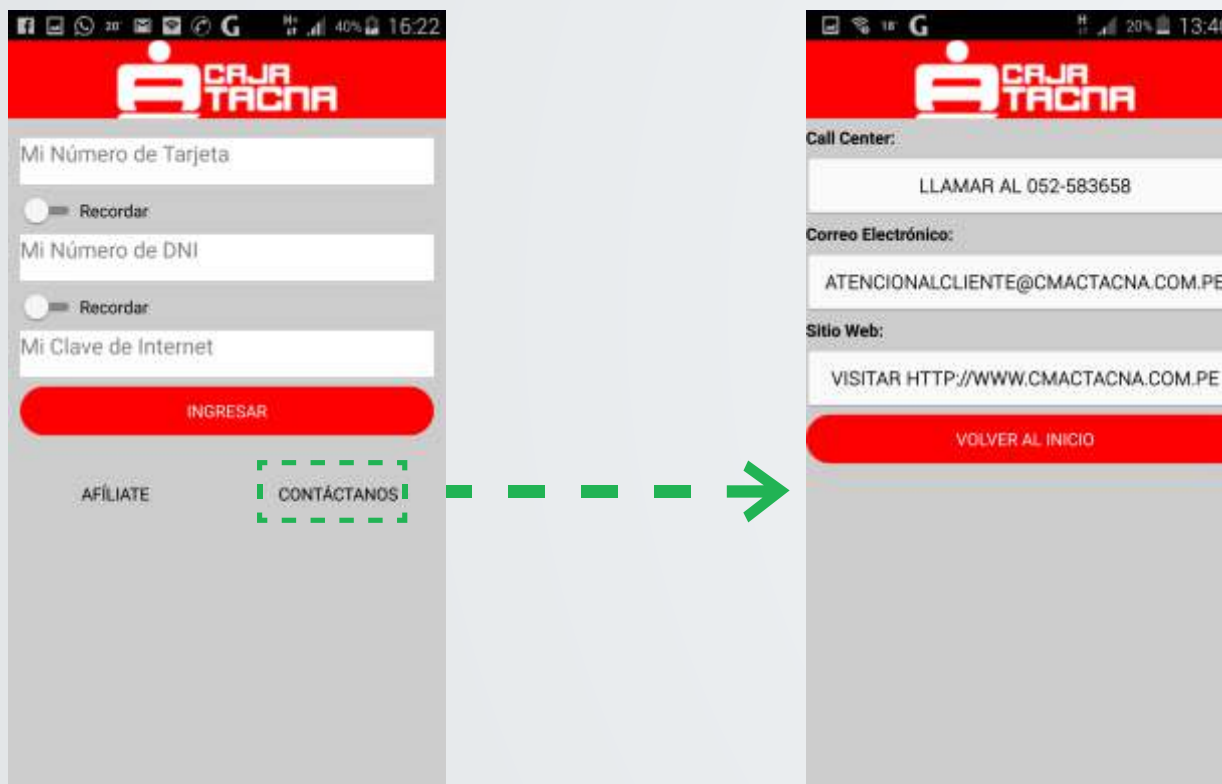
40% 16:22

CAJA TACNA

Mi Número de Tarjeta

Recordar

Mi Número de DNI

Recordar

Mi Clave de Internet

INGRESAR

AFÍLIATE

CONTÁCTANOS

20% 13:4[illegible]

CAJA TACNA

Call Center:

LLAMAR AL 052-583658

Correo Electrónico:

ATENCIONALCLIENTE@CMACTACNA.COM.PE

Sitio Web:

VISITAR HTTP://WWW.CMACTACNA.COM.PE

VOLVER AL INICIO